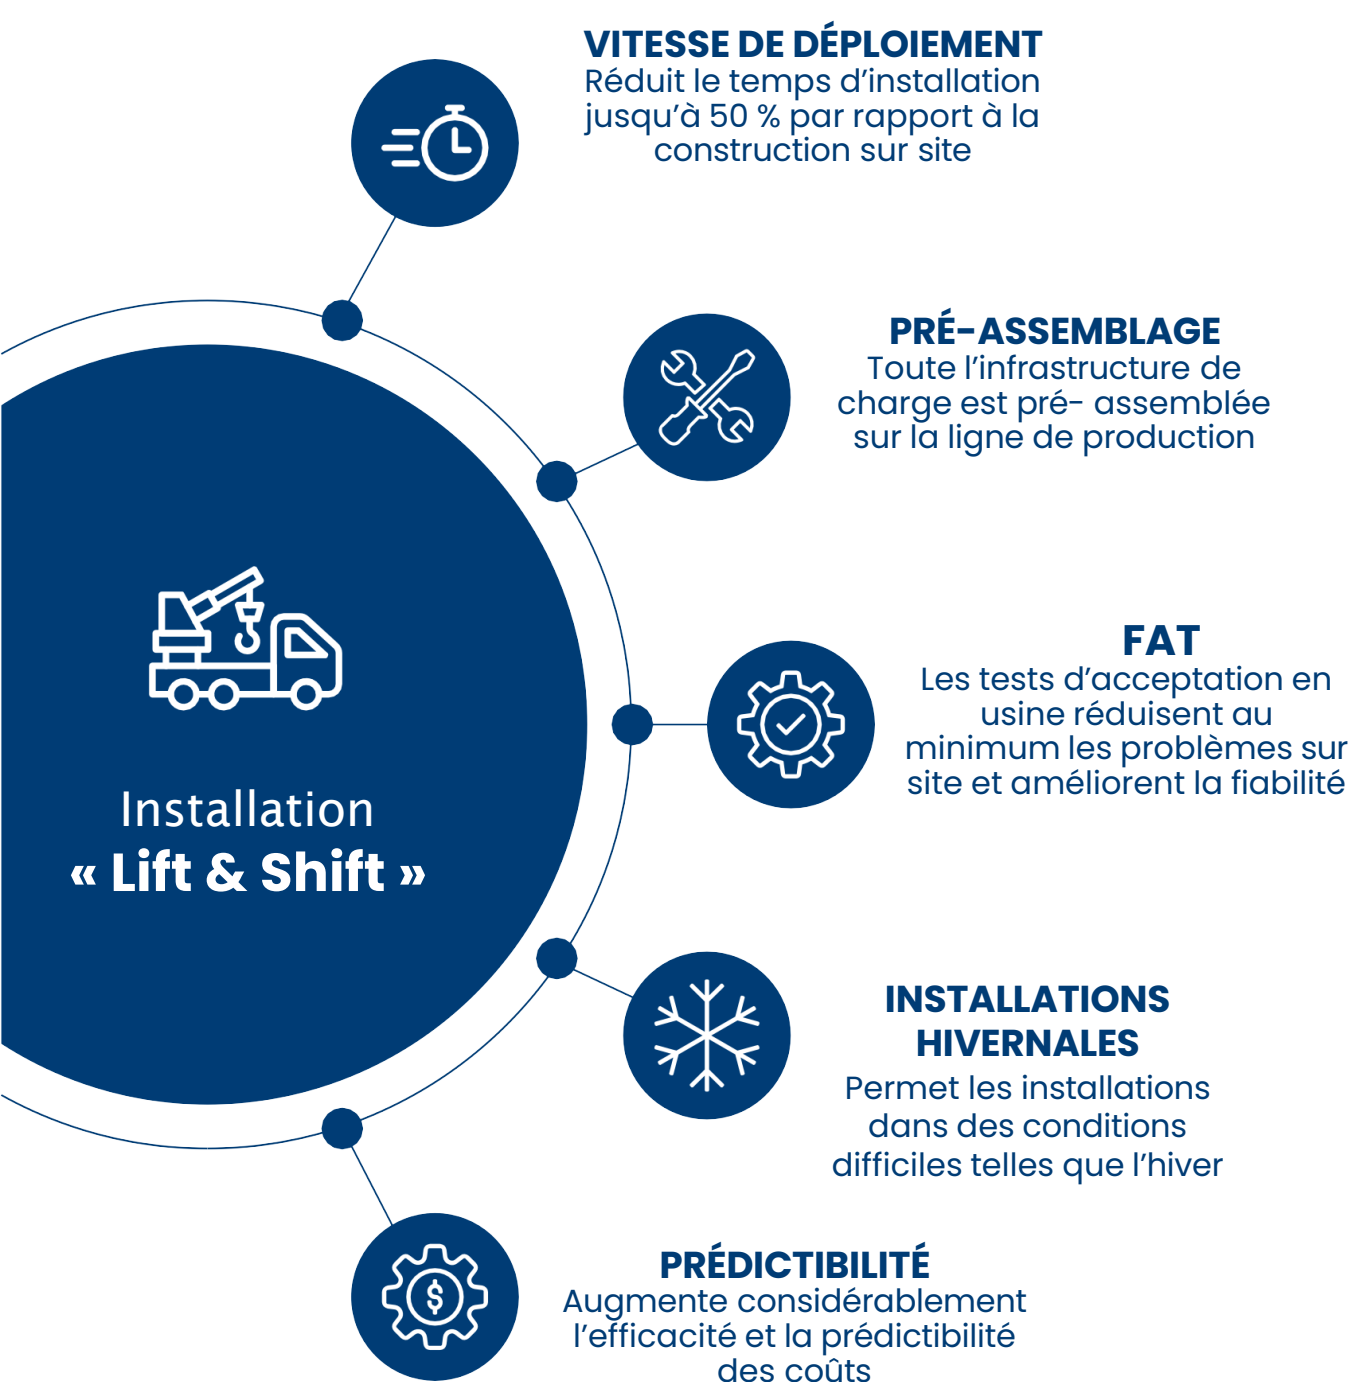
VITESSE DE DÉPLOIEMENT
Réduit le temps d'installation jusqu'à 50 % par rapport à la construction sur site

PRÉ-ASSEMBLAGE
Toute l'infrastructure de charge est pré- assemblée sur la ligne de production

Installation
« Lift & Shift »

FAT
Les tests d'acceptation en usine réduisent au minimum les problèmes sur site et améliorent la fiabilité

INSTALLATIONS HIVERNALES
Permet les installations dans des conditions difficiles telles que l'hiver

PRÉDICTIBILITÉ
Augmente considérablement l'efficacité et la prédictibilité des coûts